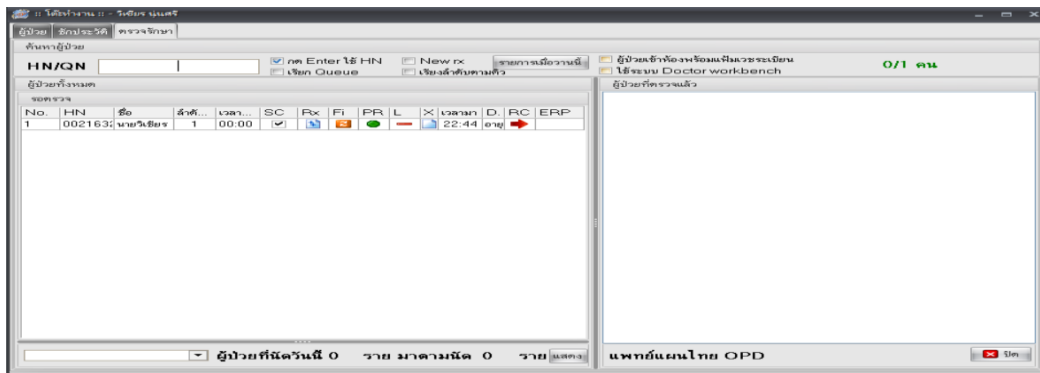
:: ได้ทำงาน :: - วิเชียร บุญศรี

ผู้ป่วย | ซักประวัติ | ตรวจรักษา

ค้นหาผู้ป่วย

HN/QN

กด Enter ใช้ HN
เรียก Queue
New rx
เรียงลำดับตามคิว
รายการเมื่อวานนี้
ผู้ป่วยเข้าห้องพร้อมแฟ้มเวชระเบียน
ใช้ระบบ Doctor workbench
0/1 คน

ผู้ป่วยทั้งหมด
รอตรวจ

| No. | HN | ชื่อ | ลำดั... | เวลา... | SC | Rx | Fi | PR | L | X | เวลามา | D. | RC | ERP |
|---|---|---|---|---|---|---|---|---|---|---|---|---|---|---|
| 1 | 002163: | นายวิเชียร | 1 | 00:00 | | | | | | | 22:44 | อายุ | | |

ผู้ป่วยที่ตรวจแล้ว

ผู้ป่วยที่นัดวันนี้ 0 ราย มาตามนัด 0 ราย แสดง

แพทย์แผนไทย OPD

ปิด